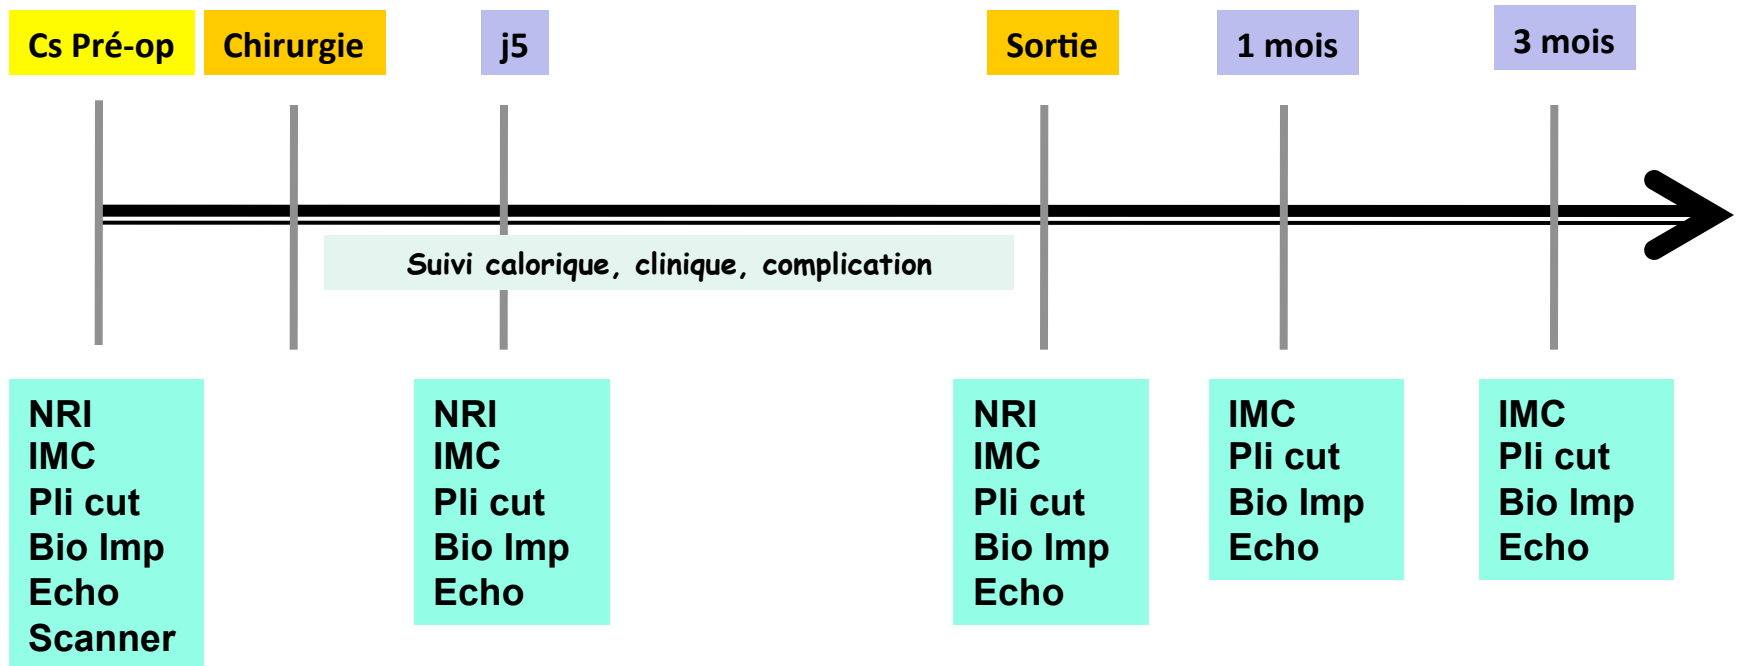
Cs Pré-op

Chirurgie

j5

Sortie

1 mois

3 mois

Suivi calorique, clinique, complication

NRI
IMC
Pli cut
Bio Imp
Echo
Scanner

NRI
IMC
Pli cut
Bio Imp
Echo

NRI
IMC
Pli cut
Bio Imp
Echo

IMC
Pli cut
Bio Imp
Echo

IMC
Pli cut
Bio Imp
Echo